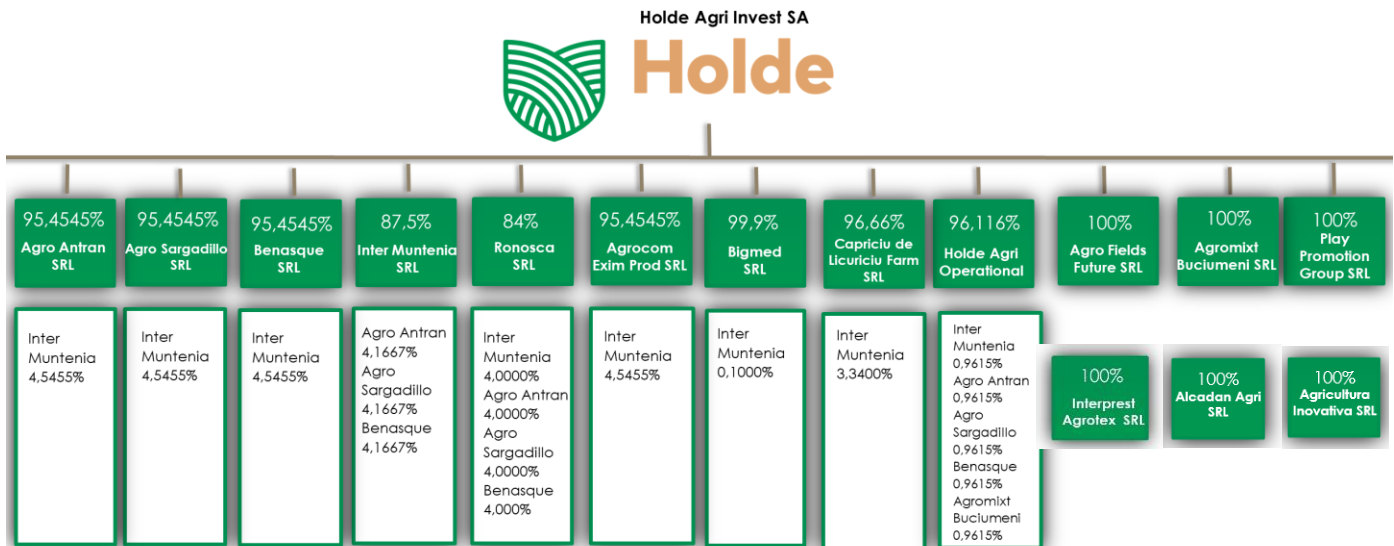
Holde Agri Invest SA

Holde

95,4545%
Agro Antran SRL

95,4545%
Agro Sargadillo SRL

95,4545%
Benasque SRL

87,5%
Inter Muntenia SRL

84%
Ronosca SRL

95,4545%
Agrocom Exim Prod SRL

99,9%
Bigmed SRL

96,66%
Capriciu de Licuriciu Farm SRL

96,116%
Holde Agri Operational

100%
Agro Fields Future SRL

100%
Agromixt Buciumeni SRL

100%
Play Promotion Group SRL

Inter Muntenia 4,5455%

Inter Muntenia 4,5455%

Inter Muntenia 4,5455%

Agro Antran 4,1667%
Agro Sargadillo 4,1667%
Benasque 4,1667%

Inter Muntenia 4,0000%
Agro Antran 4,0000%
Agro Sargadillo 4,0000%
Benasque 4,000%

Inter Muntenia 4,5455%

Inter Muntenia 0,1000%

Inter Muntenia 3,3400%

Inter Muntenia 0,9615%
Agro Antran 0,9615%
Agro Sargadillo 0,9615%
Benasque 0,9615%
Agromixt Buciumeni 0,9615%

100%
Interprest Agrotex SRL

100%
Alcadan Agri SRL

100%
Agricultura Inovativa SRL